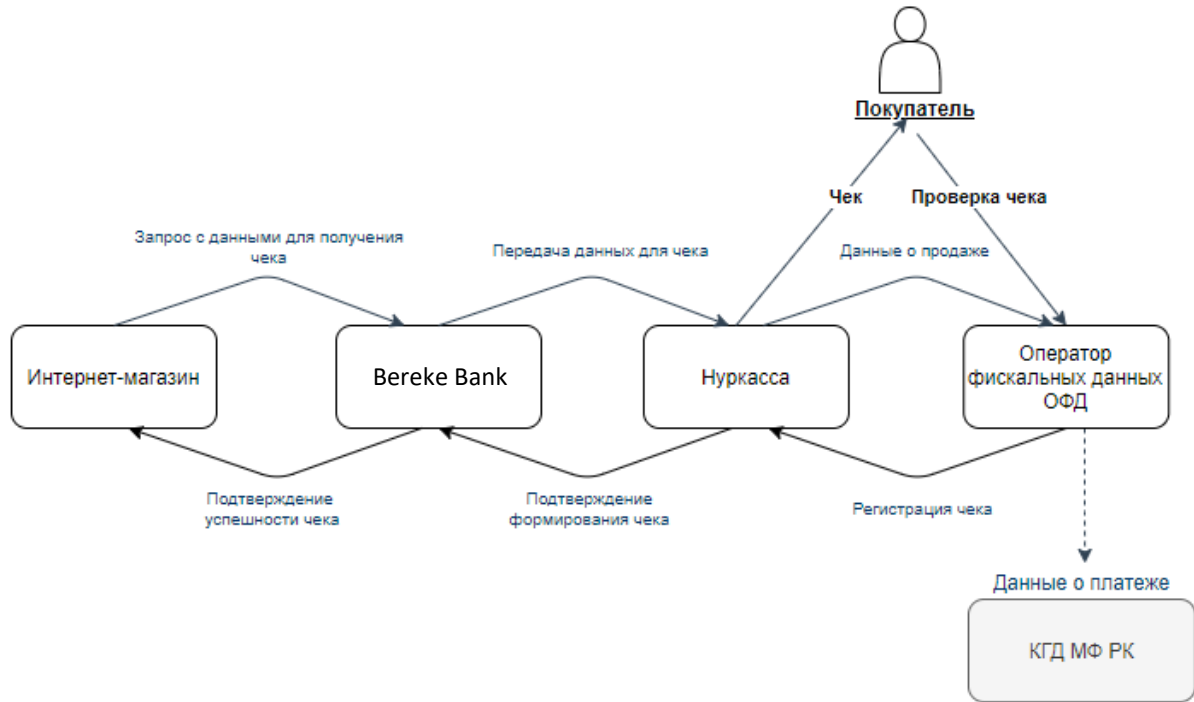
Покупатель

Чек

Проверка чека

Запрос с данными для получения чека

Передача данных для чека

Данные о продаже

Интернет-магазин

Bereke Bank

Нуркасса

Оператор фискальных данных ОФД

Подтверждение успешности чека

Подтверждение формирования чека

Регистрация чека

Данные о платеже

КГД МФ РК